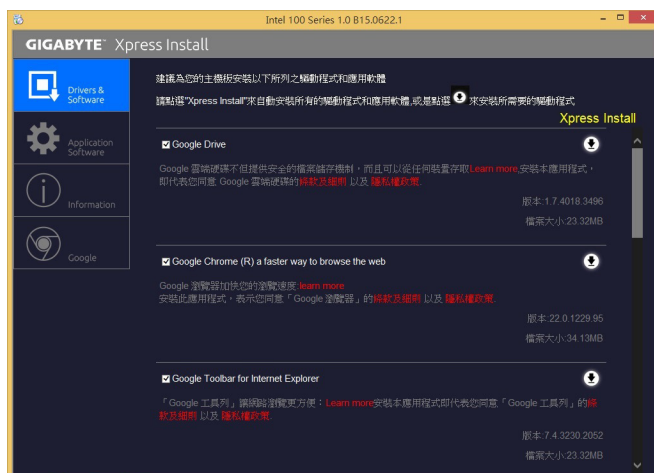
Intel 100 Series 1.0 B15.0622.1

GIGABYTE™ Xpress Install

Drivers & Software

Application Software

Information

Google

建議為您的主機板安裝以下所列之驅動程式和應用軟體

請點選"Xpress Install"來自動安裝所有的驅動程式和應用軟體,或是點選 來安裝所需要的驅動程式

Xpress Install

Google Drive

Google 雲端硬碟不但提供安全的檔案儲存機制，而且可以從任何裝置存取Learn more.安裝本應用程式，即代表您同意 Google 雲端硬碟的條款及細則 以及 隱私權政策.

版本:1.7.4018.3496

檔案大小:23.32MB

Google Chrome (R) a faster way to browse the web

Google 瀏覽器加快您的瀏覽速度Learn more
安裝此應用程式，表示您同意「Google 瀏覽器」的條款及細則 以及 隱私權政策.

版本:22.0.1229.95

檔案大小:34.13MB

Google Toolbar for Internet Explorer

「Google 工具列」讓網路瀏覽更方便：Learn more安裝本應用程式即代表您同意「Google 工具列」的條款及細則 以及 隱私權政策.

版本:7.4.3230.2052

檔案大小:23.32MB